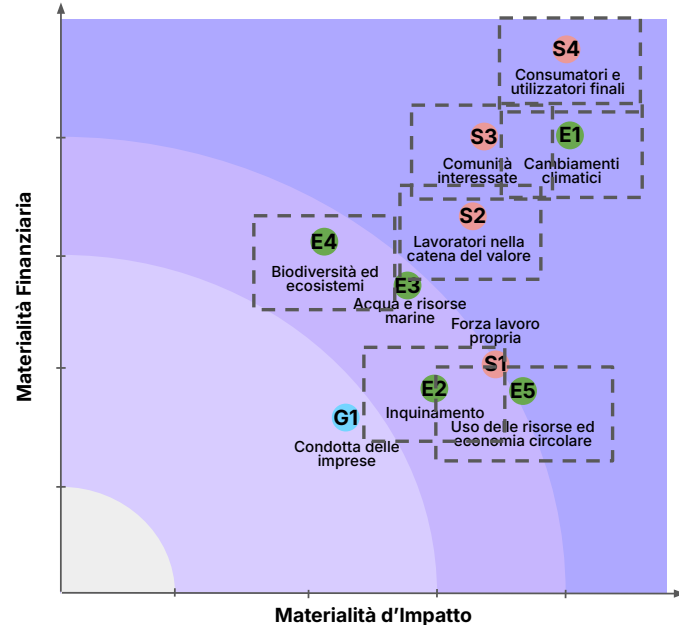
S4
Consumatori e utilizzatori finali

S3
Comunità interessate

E1
Cambiamenti climatici

S2
Lavoratori nella catena del valore

E4
Biodiversità ed ecosistemi

E3
Acqua e risorse marine

Forza lavoro propria

S1

E2
Inquinamento

E5
Uso delle risorse ed economia circolare

G1
Condotta delle imprese

Materialità Finanziaria

Materialità d'Impatto